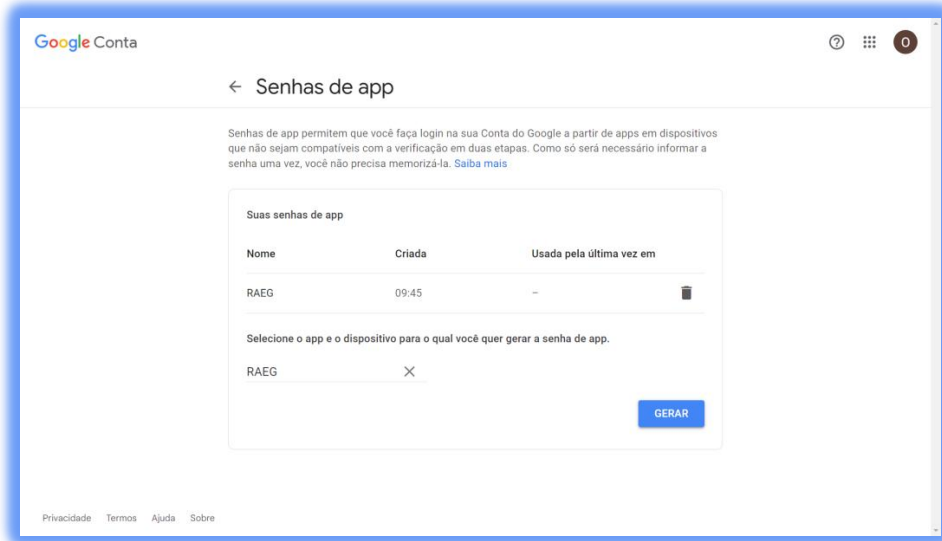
Google Conta

O

← Senhas de app

Senhas de app permitem que você faça login na sua Conta do Google a partir de apps em dispositivos que não sejam compatíveis com a verificação em duas etapas. Como só será necessário informar a senha uma vez, você não precisa memorizá-la. Saiba mais

Suas senhas de app

| Nome | Criada | Usada pela última vez em |
|---|---|---|
| RAEG | 09:45 | – |

Selecione o app e o dispositivo para o qual você quer gerar a senha de app.

RAEG ×

GERAR

Privacidade Termos Ajuda Sobre